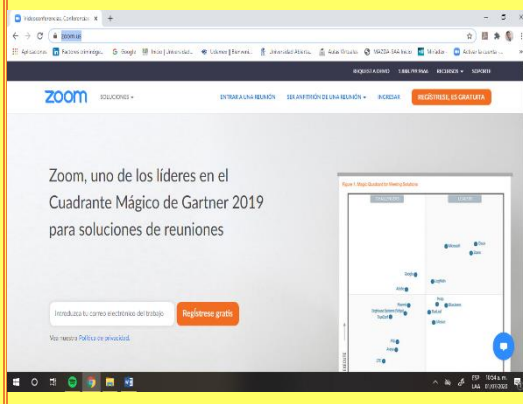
Videoconferencias, Conferencias ×

zoom.us

Aplicaciones | Pacientes internados | Google | Inicio | Universidad | Colombia | Universidad Abierta | Aulas Virtuales | MAZDA | Mi radio | Activar Google

REQUISITA UN DEMO | 1.888.799.9666 | RECURSOS | SOPORTE

zoom SOLUCIONES

ENTRAR A UNA REUNIÓN | SER ANFITRIÓN DE UNA REUNIÓN | INGRESAR | REGÍSTRESE, ES GRATUITA

Zoom, uno de los líderes en el Cuadrante Mágico de Gartner 2019 para soluciones de reuniones

Figure 1. Magic Quadrant for Meeting Solutions

CHALLENGERS | LEADERS

Microsoft | Cisco | Zoom | Google | LogMeIn | Adobe | Huawei | BlueJeans | Lifesize | PGi | Pexip | Premiere Global Services | StarLeaf | Fuze | Vidyo

Introduzca su correo electrónico del trabajo | Regístrese gratis

Vea nuestra Política de privacidad.

ESP LAA 10:04 a. m. 01/05/2020